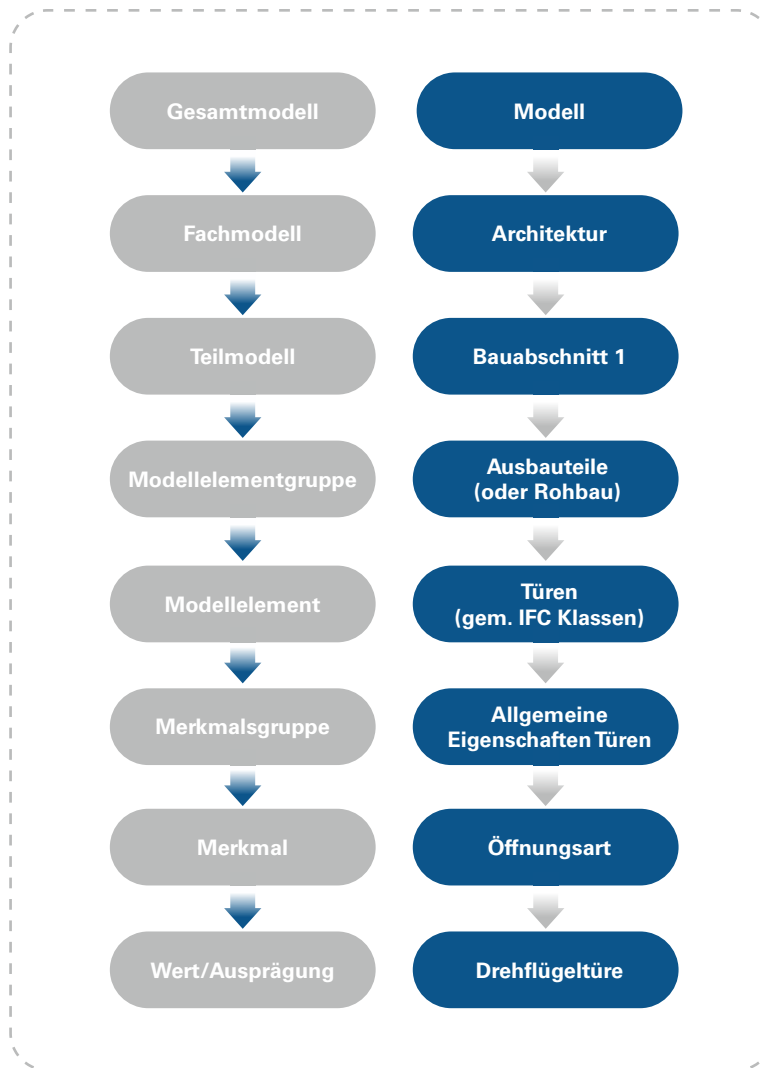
Gesamtmodell

Fachmodell

Teilmodell

Modellelementgruppe

Modellelement

Merkmalsgruppe

Merkmal

Wert/Ausprägung

Modell

Architektur

Bauabschnitt 1

Ausbauteile (oder Rohbau)

Türen (gem. IFC Klassen)

Allgemeine Eigenschaften Türen

Öffnungsart

Drehflügeltüre